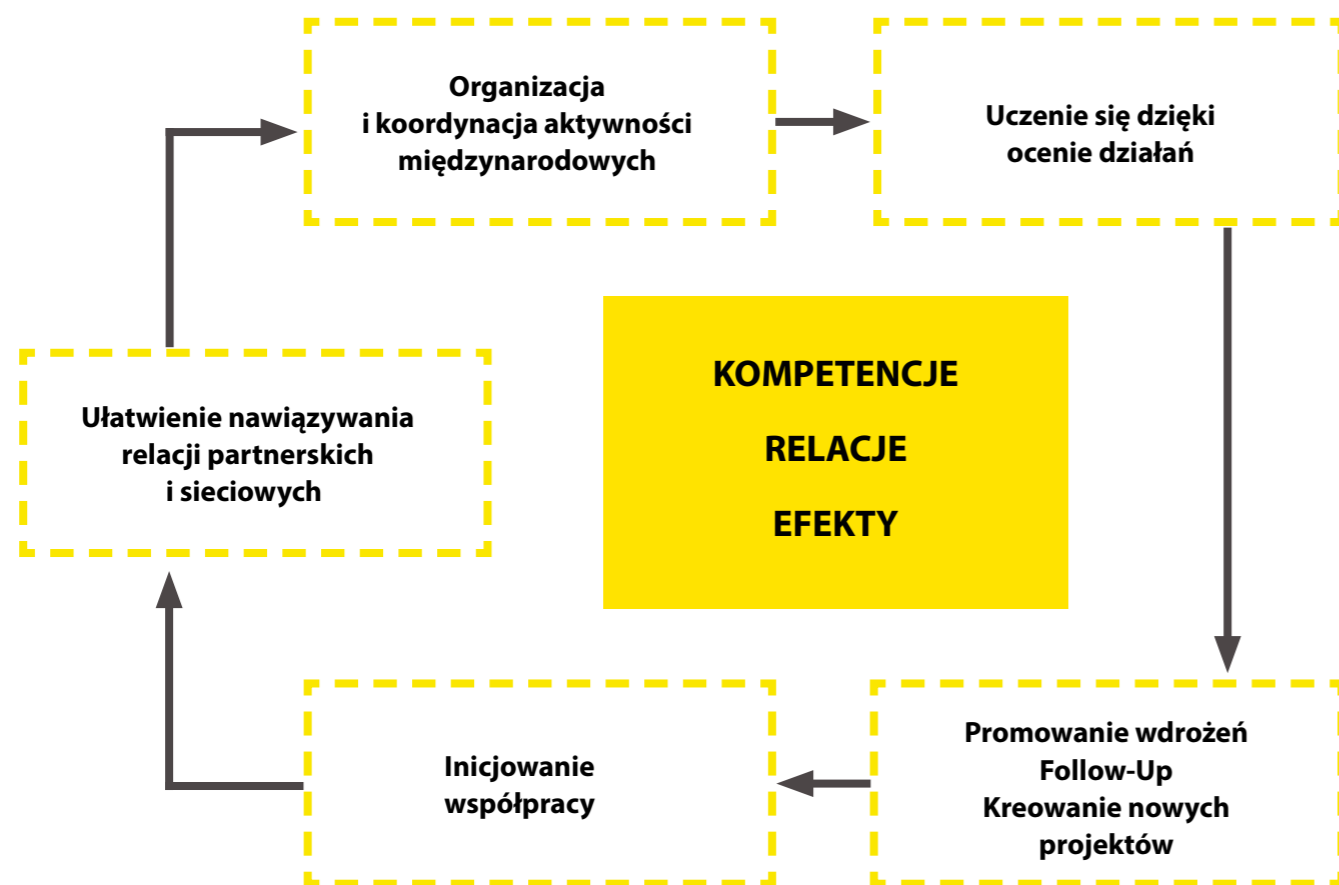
Organizacja
i koordynacja aktywności międzynarodowych

Uczenie się dzięki ocenie działań

KOMPETENCJE

RELACJE

EFEKTY

Ułatwienie nawiązywania relacji partnerskich
i sieciowych

Inicjowanie współpracy

Promowanie wdrożeń
Follow-Up
Kreowanie nowych projektów